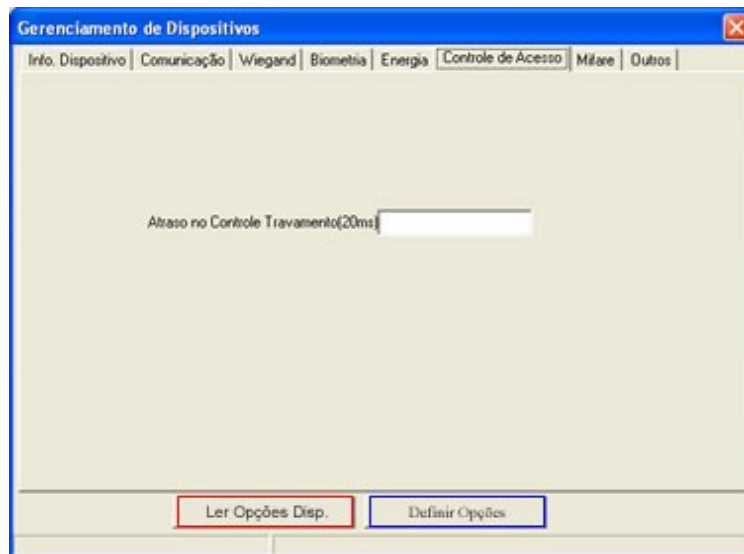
Gerenciamento de Dispositivos

Info. Dispositivo | Comunicação | Wiegand | Biometria | Energia | Controle de Acesso | Mifare | Outros

Atraso no Controle Travamento(20ms)

Ler Opções Disp.

Definir Opções